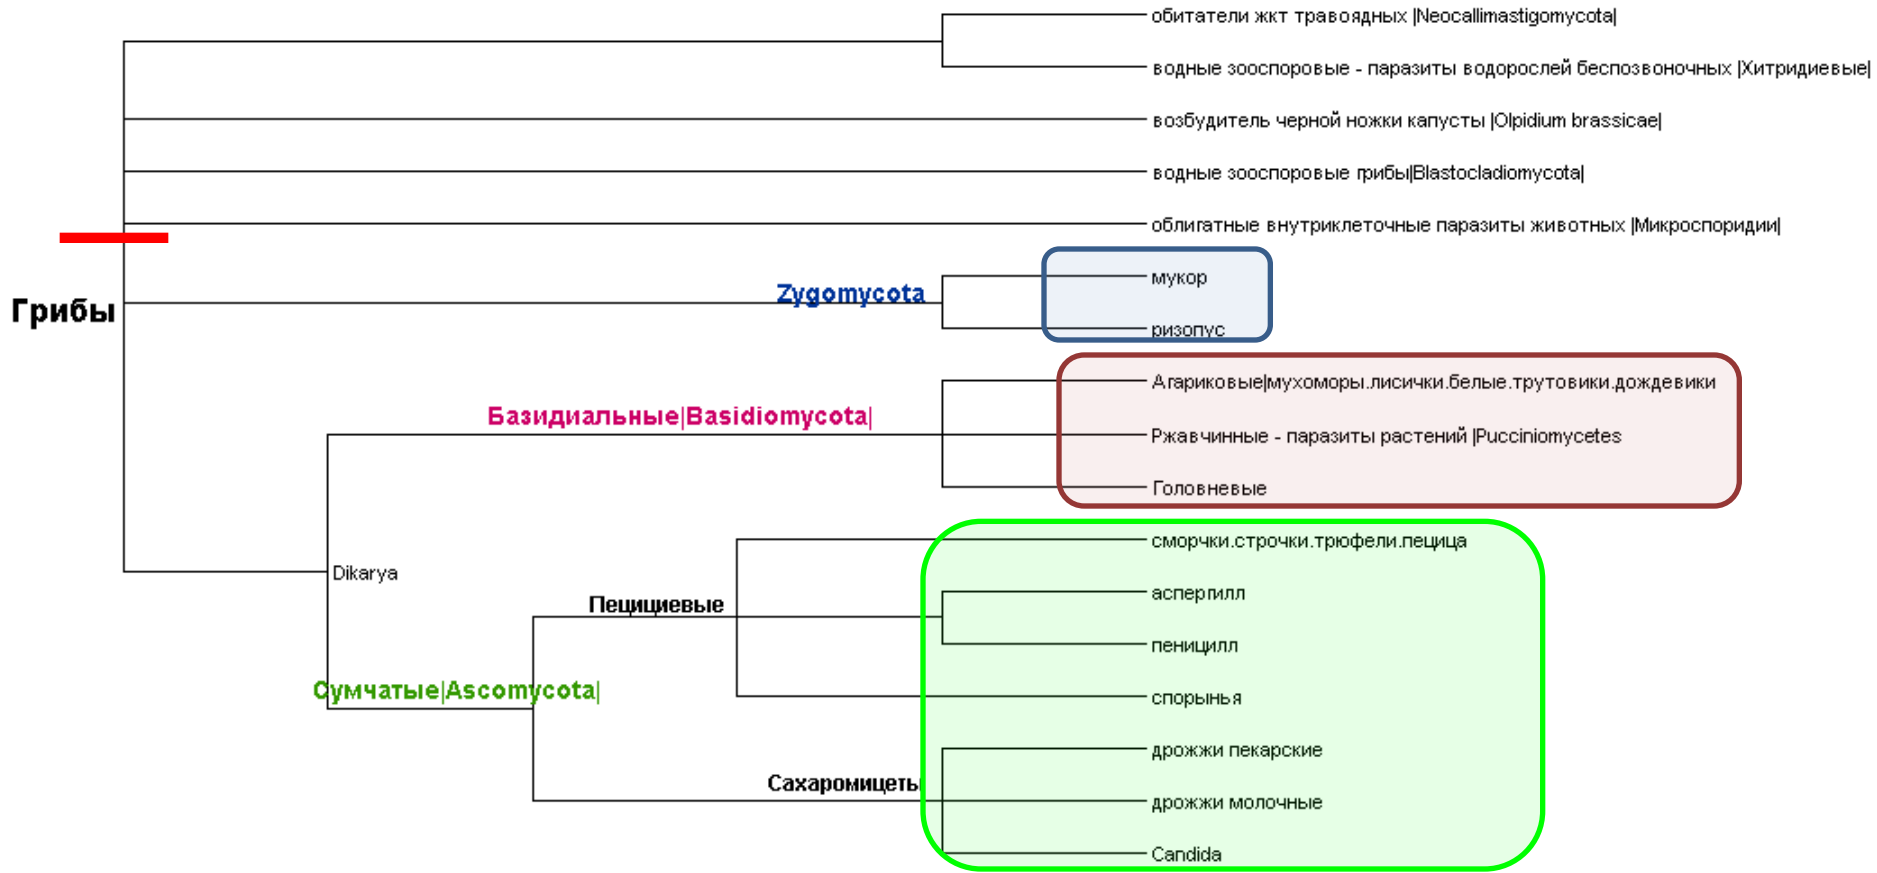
обитатели жкт травоядных |Neocallimastigomycota|

водные зооспоровые - паразиты водорослей беспозвоночных |Хитридиевые|

возбудитель черной ножки капусты |Olpidium brassicae|

водные зооспоровые грибы|Blastocladiomycota|

облигатные внутриклеточные паразиты животных |Микроспоридии|

Грибы

Zygomycota

мукор

ризопус

Базидиальные|Basidiomycota|

Агариковые|мухоморы.лисички.белые.трутовики.дождевики

Ржавчинные - паразиты растений |Pucciniomycetes

Головневые

Dikarya

Пецициевые

сморчки.строчки.трюфели.пецица

аспергилл

пеницилл

спорынья

Сумчатые|Ascomycota|

Сахаромицеты

дрожжи пекарские

дрожжи молочные

Candida